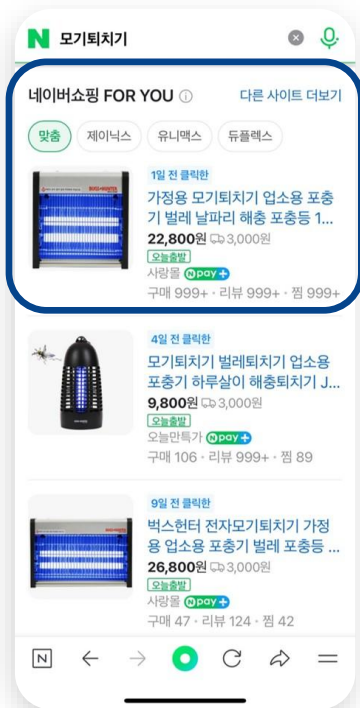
N 모기퇴치기

네이버쇼핑 FOR YOU ⓘ 다른 사이트 더보기

맞춤 제이닉스 유니맥스 듀플렉스

1일 전 클릭한
가정용 모기퇴치기 업소용 포충기 벌레 날파리 해충 포충등 1...
22,800원 3,000원
오늘출발
사랑몰 Npay+
구매 999+ · 리뷰 999+ · 찜 999+

4일 전 클릭한
모기퇴치기 벌레퇴치기 업소용 포충기 하루살이 해충퇴치기 J...
9,800원 3,000원
오늘만특가 Npay+
구매 106 · 리뷰 999+ · 찜 89

9일 전 클릭한
벅스헌터 전자모기퇴치기 가정용 업소용 포충기 벌레 포충등 ...
26,800원 3,000원
오늘출발
사랑몰 Npay+
구매 47 · 리뷰 124 · 찜 42